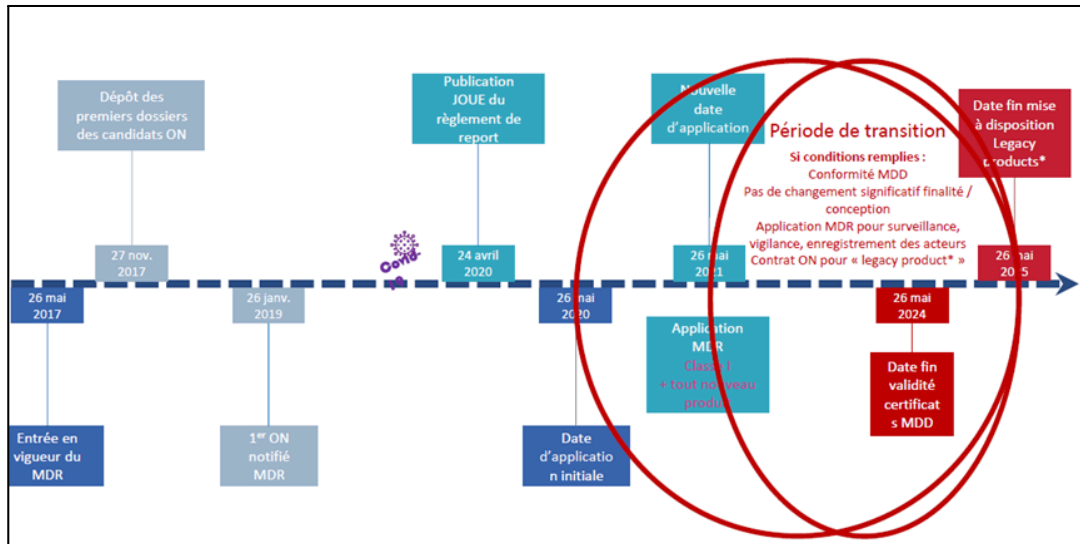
Dépôt des premiers dossiers des candidats ON

Publication JOUE du règlement de report

Nouvelle date d'application

Période de transition

Si conditions remplies :
Conformité MDD
Pas de changement significatif finalité / conception
Application MDR pour surveillance, vigilance, enregistrement des acteurs
Contrat ON pour « legacy product* »

Date fin mise à disposition Legacy products*

27 nov. 2017

Covid 19

24 avril 2020

26 mai 2021

26 mai 2025

26 mai 2017

26 janv. 2019

26 mai 2020

26 mai 2024

Application MDR
Classe I
+ tout nouveau produit

Date fin validité certificats MDD

Entrée en vigueur du MDR

1$^{er}$ ON notifié MDR

Date d'application initiale